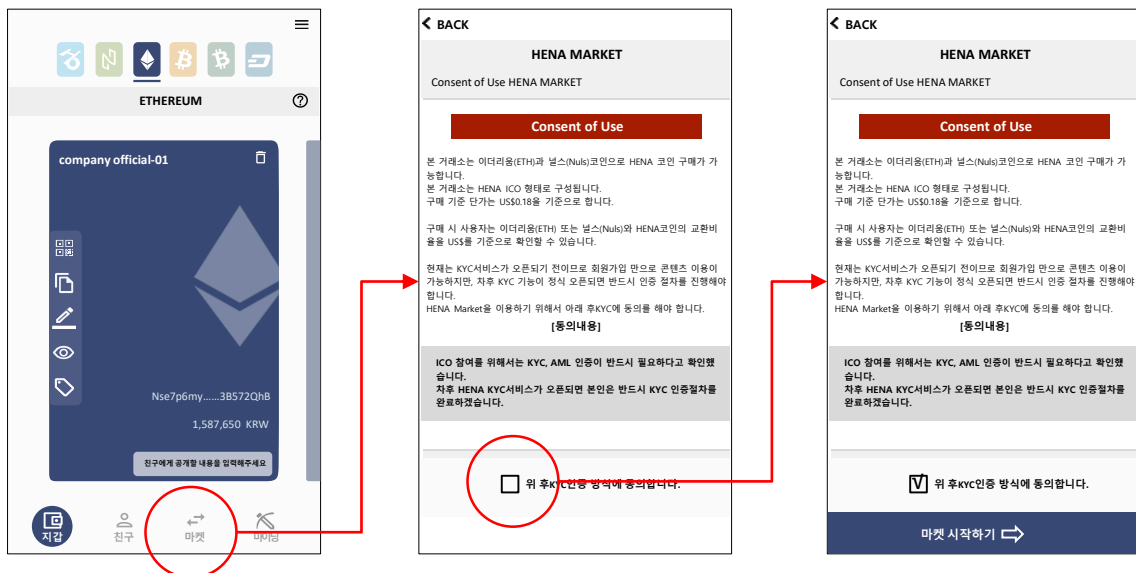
ETHEREUM

company official-01

Nse7p6my......3B572QhB

1,587,650 KRW

친구에게 공개할 내용을 입력해주세요

지갑

친구

마켓

마이닝

BACK

HENA MARKET

Consent of Use HENA MARKET

Consent of Use

본 거래소는 이더리움(ETH)과 널스(Nuls)코인으로 HENA 코인 구매가 가능합니다.
본 거래소는 HENA ICO 형태로 구성됩니다.
구매 기준 단가는 US$0.18을 기준으로 합니다.

구매 시 사용자는 이더리움(ETH) 또는 널스(Nuls)와 HENA코인의 교환비율을 US$를 기준으로 확인할 수 있습니다.

현재는 KYC서비스가 오픈되기 전이므로 회원가입 만으로 콘텐츠 이용이 가능하지만, 차후 KYC 기능이 정식 오픈되면 반드시 인증 절차를 진행해야 합니다.
HENA Market을 이용하기 위해서 아래 후KYC에 동의를 해야 합니다.

[동의내용]

ICO 참여를 위해서는 KYC, AML 인증이 반드시 필요하다고 확인했습니다.
차후 HENA KYC서비스가 오픈되면 본인은 반드시 KYC 인증절차를 완료하겠습니다.

위 후KYC인증 방식에 동의합니다.

BACK

HENA MARKET

Consent of Use HENA MARKET

Consent of Use

본 거래소는 이더리움(ETH)과 널스(Nuls)코인으로 HENA 코인 구매가 가능합니다.
본 거래소는 HENA ICO 형태로 구성됩니다.
구매 기준 단가는 US$0.18을 기준으로 합니다.

구매 시 사용자는 이더리움(ETH) 또는 널스(Nuls)와 HENA코인의 교환비율을 US$를 기준으로 확인할 수 있습니다.

현재는 KYC서비스가 오픈되기 전이므로 회원가입 만으로 콘텐츠 이용이 가능하지만, 차후 KYC 기능이 정식 오픈되면 반드시 인증 절차를 진행해야 합니다.
HENA Market을 이용하기 위해서 아래 후KYC에 동의를 해야 합니다.

[동의내용]

ICO 참여를 위해서는 KYC, AML 인증이 반드시 필요하다고 확인했습니다.
차후 HENA KYC서비스가 오픈되면 본인은 반드시 KYC 인증절차를 완료하겠습니다.

V 위 후KYC인증 방식에 동의합니다.

마켓 시작하기